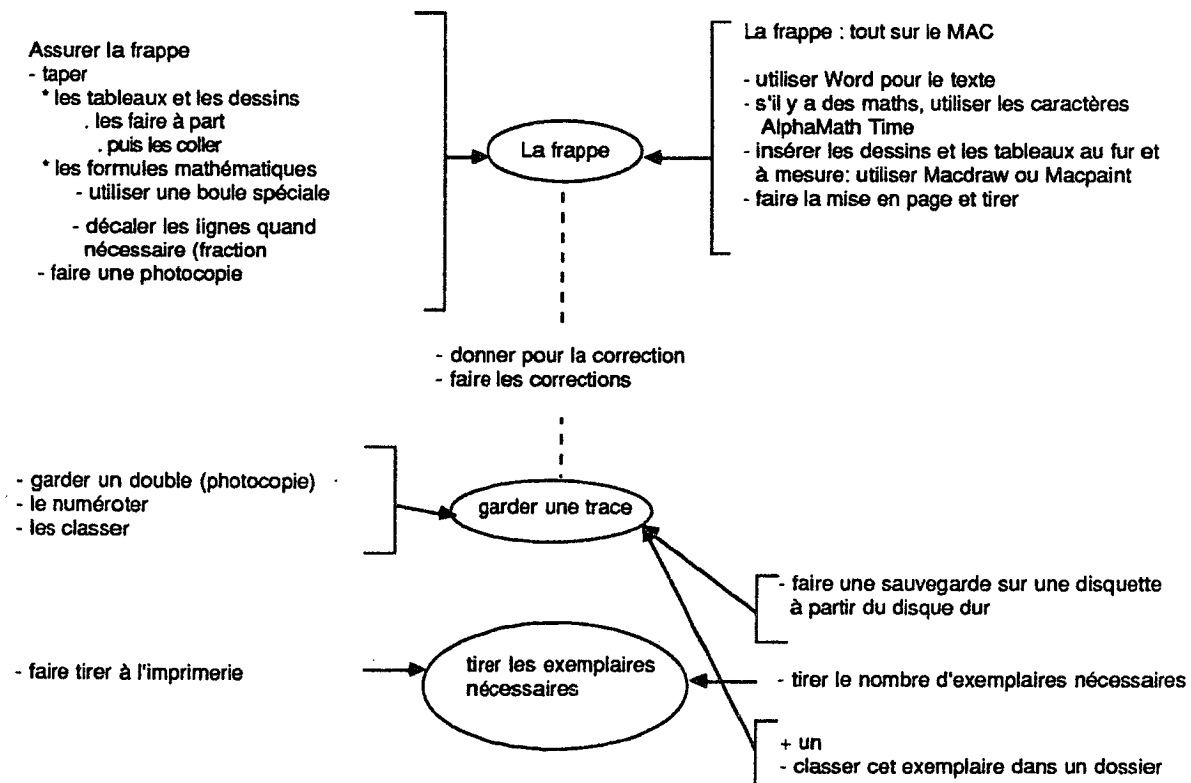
Assurer la frappe
- taper
* les tableaux et les dessins
. les faire à part
. puis les coller
* les formules mathématiques
- utiliser une boule spéciale
- décaler les lignes quand nécessaire (fraction
- faire une photocopie

La frappe

La frappe : tout sur le MAC

- utiliser Word pour le texte
- s'il y a des maths, utiliser les caractères AlphaMath Time
- insérer les dessins et les tableaux au fur et à mesure: utiliser Macdraw ou Macpaint
- faire la mise en page et tirer

- donner pour la correction
- faire les corrections

- garder un double (photocopie)
- le numéroter
- les classer

garder une trace

- faire une sauvegarde sur une disquette à partir du disque dur

- faire tirer à l'imprimerie

tirer les exemplaires nécessaires

- tirer le nombre d'exemplaires nécessaires

+ un
- classer cet exemplaire dans un dossier